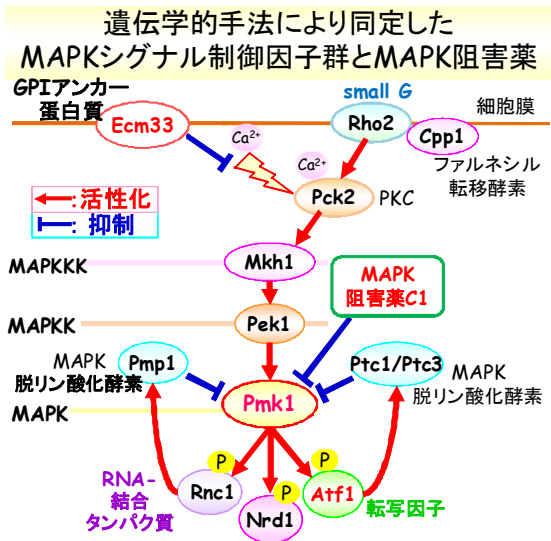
遺伝学的手法により同定した
MAPKシグナル制御因子群とMAPK阻害薬

GPIアンカー
蛋白質

small G

細胞膜

Ecm33

Rho2

Cpp1

$Ca^{2+}$

$Ca^{2+}$

ファルネシル
転移酵素

: 活性化
: 抑制

Pck2

PKC

MAPKKK

Mkh1

MAPK
阻害薬C1

MAPKK

Pek1

MAPK
脱リン酸化酵素

Pmp1

Ptc1/Ptc3

MAPK
脱リン酸化酵素

MAPK

Pmk1

P

P

RNA-
結合
タンパク質

Rnc1

P

Atf1

Nrd1

転写因子